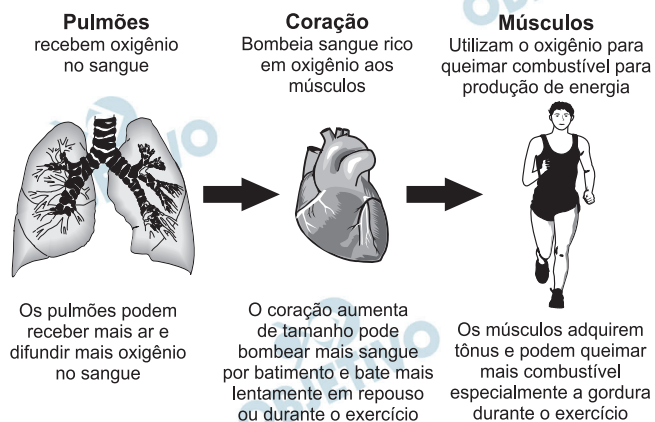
Pulmões
recebem oxigênio no sangue

Coração
Bombeia sangue rico em oxigênio aos músculos

Músculos
Utilizam o oxigênio para queimar combustível para produção de energia

Os pulmões podem receber mais ar e difundir mais oxigênio no sangue

O coração aumenta de tamanho pode bombear mais sangue por batimento e bate mais lentamente em repouso ou durante o exercício

Os músculos adquirem tônus e podem queimar mais combustível especialmente a gordura durante o exercício